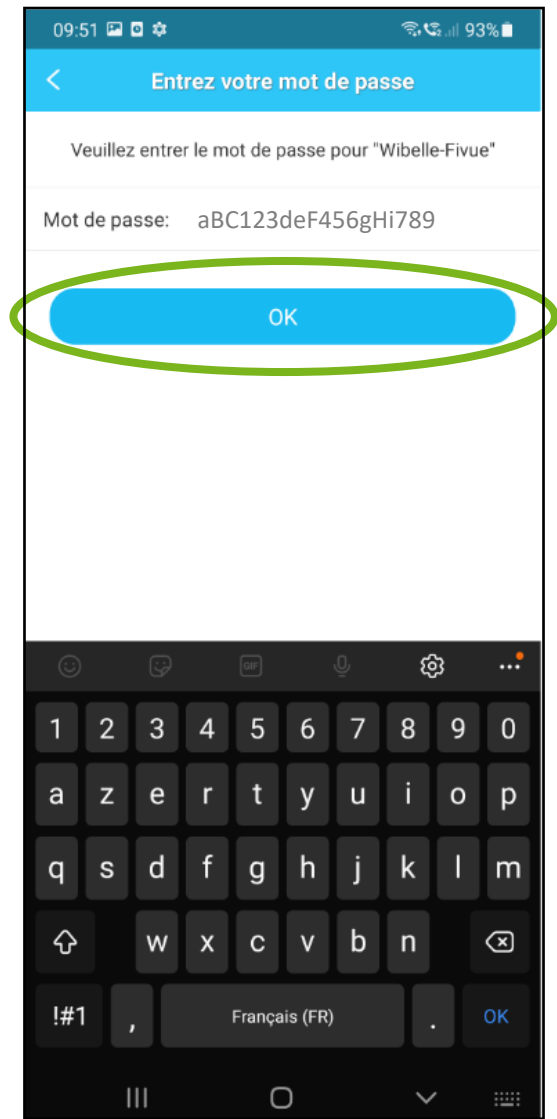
09:51 93%

Entrez votre mot de passe

Veuillez entrer le mot de passe pour "Wibelle-Fivue"

Mot de passe: aBC123deF456gHi789

OK

GIF

1 2 3 4 5 6 7 8 9 0

a z e r t y u i o p

q s d f g h j k l m

w x c v b n

!#1 , Français (FR) . OK